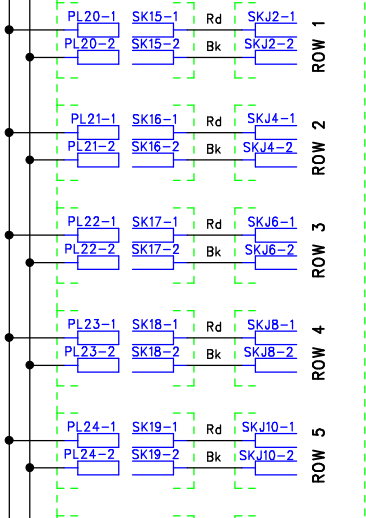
PL20-1 SK15-1 Rd SKJ2-1
PL20-2 SK15-2 Bk SKJ2-2
ROW 1

PL21-1 SK16-1 Rd SKJ4-1
PL21-2 SK16-2 Bk SKJ4-2
ROW 2

PL22-1 SK17-1 Rd SKJ6-1
PL22-2 SK17-2 Bk SKJ6-2
ROW 3

PL23-1 SK18-1 Rd SKJ8-1
PL23-2 SK18-2 Bk SKJ8-2
ROW 4

PL24-1 SK19-1 Rd SKJ10-1
PL24-2 SK19-2 Bk SKJ10-2
ROW 5